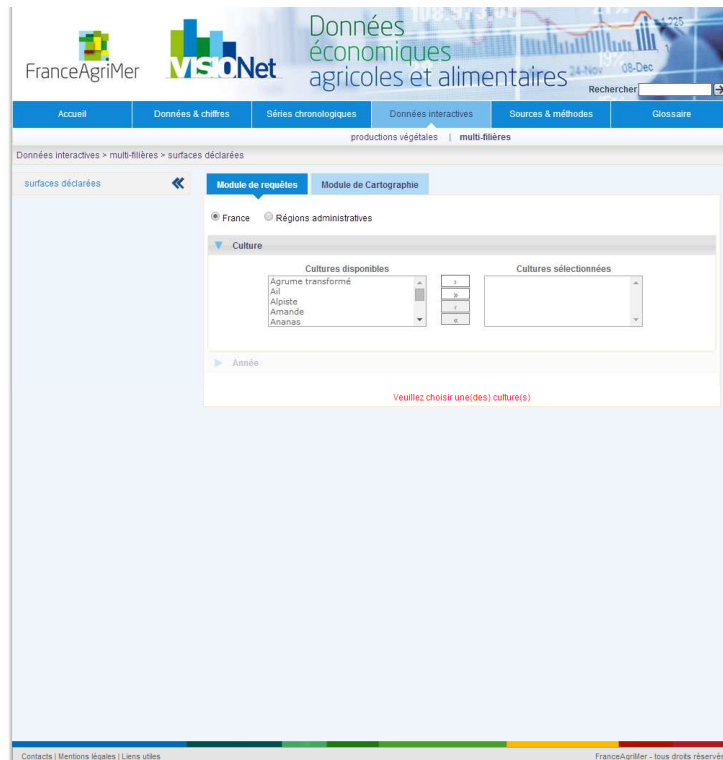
FranceAgriMer

VISIONet

Données économiques agricoles et alimentaires

Rechercher

Accueil | Données & chiffres | Séries chronologiques | Données interactives | Sources & méthodes | Glossaire

productions végétales | multi-filières

Données interactives > multi-filières > surfaces déclarées

surfaces déclarées

Module de requêtes | Module de Cartographie

France Régions administratives

Culture

Cultures disponibles

Agrume transformé
Ail
Alpiste
Amande
Ananas

Cultures sélectionnées

Année

Veuillez choisir une(des) culture(s)

Contacts | Mentions légales | Liens utiles

FranceAgriMer - tous droits réservé